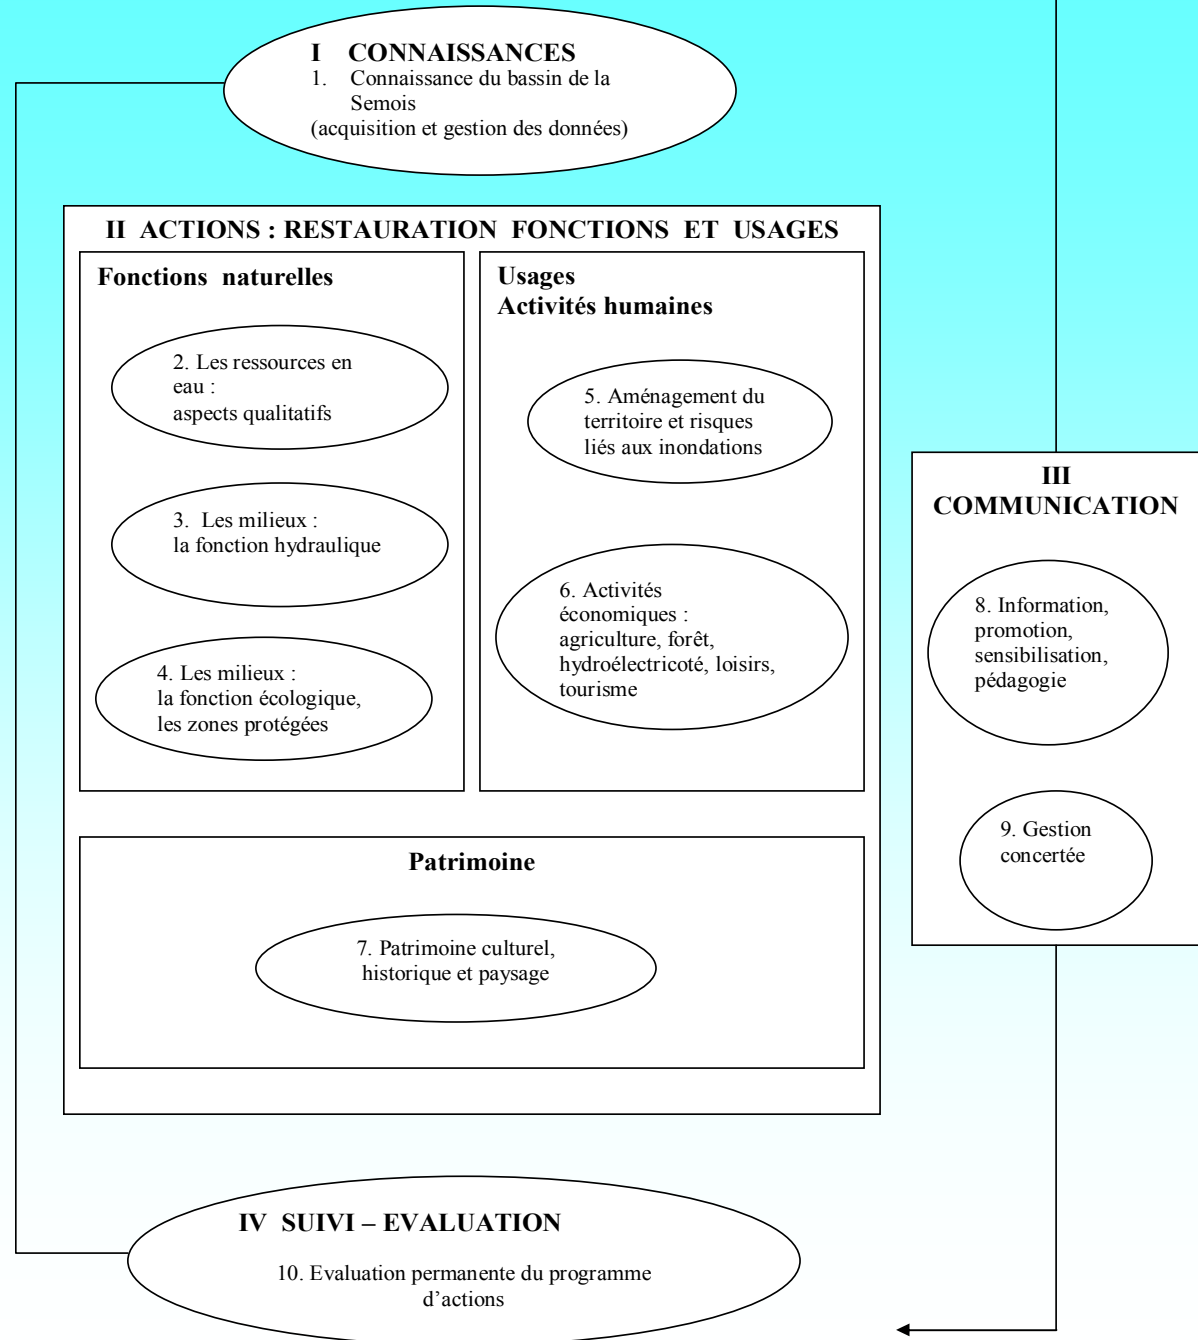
I CONNAISSANCES
1. Connaissance du bassin de la Semois
(acquisition et gestion des données)

II ACTIONS : RESTAURATION FONCTIONS ET USAGES

Fonctions naturelles

2. Les ressources en eau :
aspects qualitatifs

3. Les milieux :
la fonction hydraulique

4. Les milieux :
la fonction écologique,
les zones protégées

Usages
Activités humaines

5. Aménagement du territoire et risques liés aux inondations

6. Activités économiques :
agriculture, forêt, hydroélectricoté, loisirs, tourisme

Patrimoine

7. Patrimoine culturel, historique et paysage

III
COMMUNICATION

8. Information, promotion, sensibilisation, pédagogie

9. Gestion concertée

IV SUIVI – EVALUATION

10. Evaluation permanente du programme d'actions